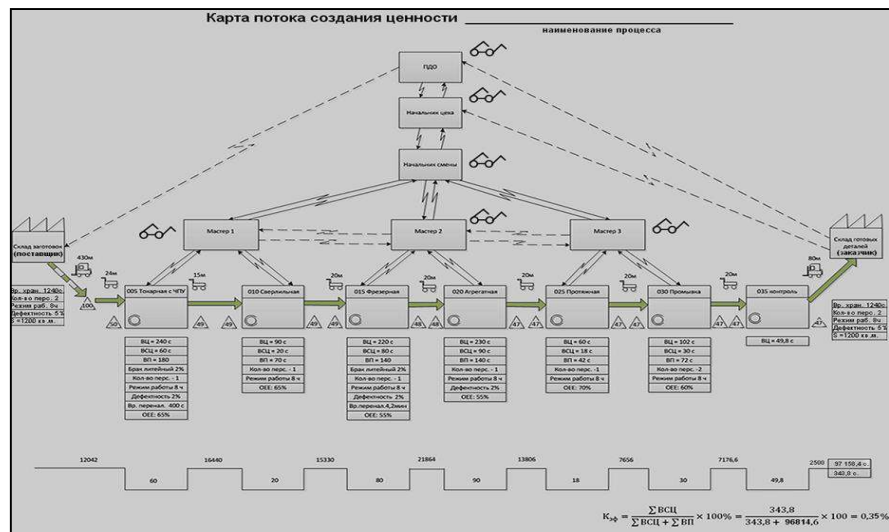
Карта потока создания ценности
наименование процесса

ПДО

Начальник цеха

Начальник смены

Мастер 1

Мастер 2

Мастер 3

Склад заготовок (поставщик)

Склад готовых деталей (заказчик)

Вр. хран. 1240с
Кол-во перс. 2
Режим раб. 8ч
Дефектность 5%
S =1200 кв.м.

430м
24м
15м
20м
20м
20м
20м
20м
80м

100
50
49
49
49
48
48
47
47
47
47

005 Токарная с ЧПУ
010 Сверлильная
015 Фрезерная
020 Агрегатная
025 Протяжная
030 Промывка
035 контроль

Вр. хран. 1240с
Кол-во перс. 2
Режим раб. 8ч
Дефектность 5%
S =1200 кв.м.

ВЦ = 240 с
ВСЦ = 60 с
ВП = 180
Брак литейный 2%
Кол-во перс. - 1
Режим работы 8 ч
Дефектность 2%
Вр. перенал. 400 с
OEE: 65%

ВЦ = 90 с
ВСЦ = 20 с
ВП = 70 с
Кол-во перс. - 1
Режим работы 8 ч
OEE: 65%

ВЦ = 220 с
ВСЦ = 80 с
ВП = 140
Брак литейный 2%
Кол-во перс. - 1
Режим работы 8 ч
Дефектность 2%
Вр.перенал.4,2мин
OEE: 55%

ВЦ = 230 с
ВСЦ = 90 с
ВП = 140 с
Кол-во перс. - 1
Режим работы 8 ч
Дефектность 2%
OEE: 55%

ВЦ = 60 с
ВСЦ = 18 с
ВП = 42 с
Кол-во перс. -1
Режим работы 8 ч
OEE: 70%

ВЦ = 102 с
ВСЦ = 30 с
ВП = 72 с
Кол-во перс. -2
Режим работы 8 ч
OEE: 60%

ВЦ = 49,8 с

12042
16440
15330
21864
13806
7656
7176,6
2500

60
20
80
90
18
30
49,8

97 158,4 с
343,8 с

$К_{эф} = \frac{\sum ВСЦ}{\sum ВСЦ + \sum ВП} \times 100\% = \frac{343,8}{343,8 + 96814,6} \times 100 = 0,35\%$